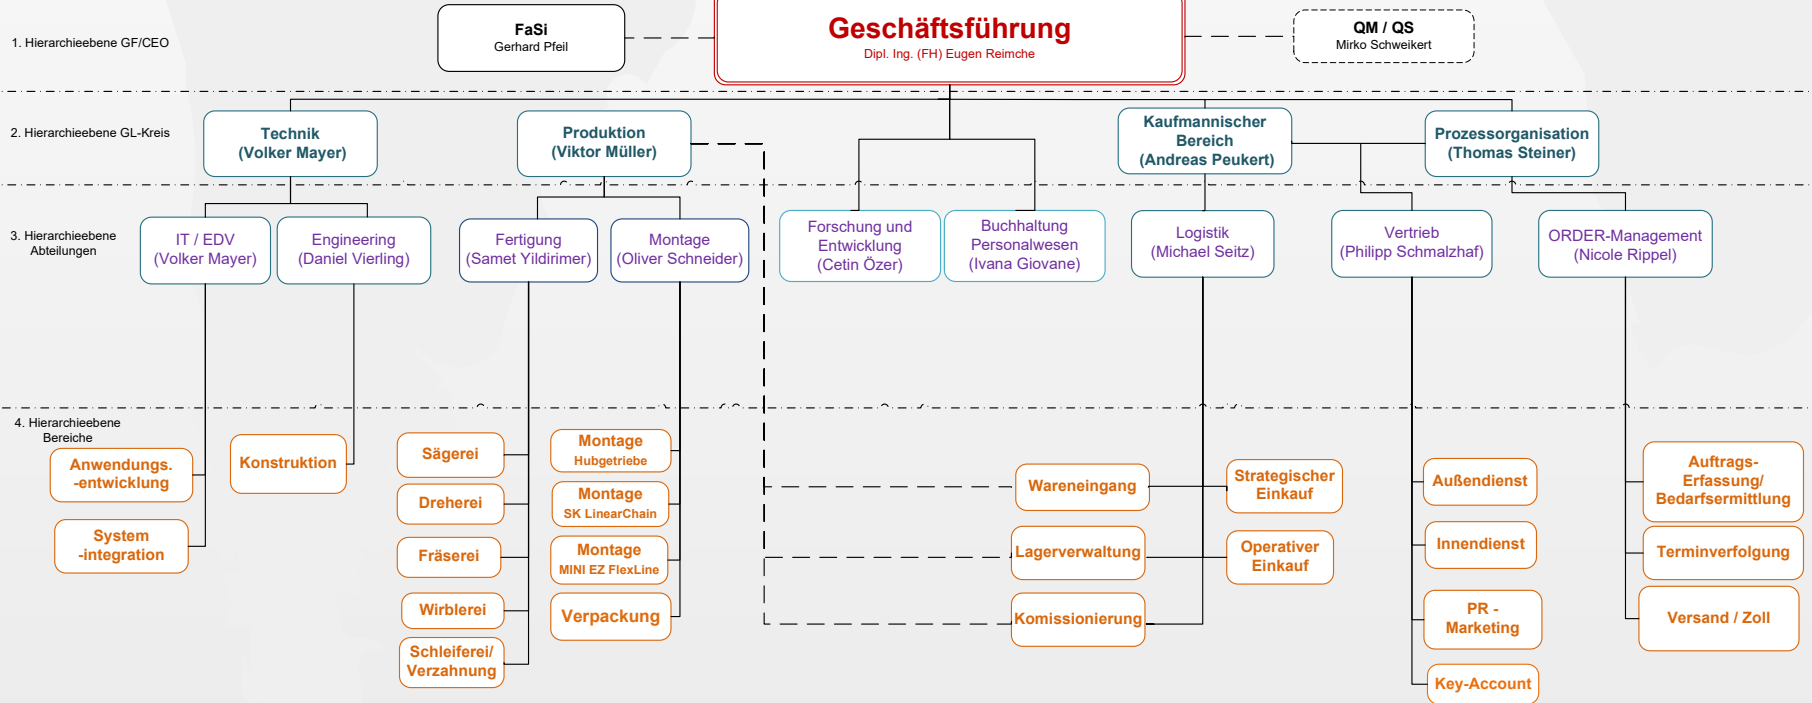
1. Hierarchieebene GF/CEO

FaSi
Gerhard Pfeil

Geschäftsführung
Dipl. Ing. (FH) Eugen Reimche

QM / QS
Mirko Schweikert

2. Hierarchieebene GL-Kreis

Technik
(Volker Mayer)

Produktion
(Viktor Müller)

Kaufmannischer Bereich
(Andreas Peukert)

Prozessorganisation
(Thomas Steiner)

3. Hierarchieebene Abteilungen

IT / EDV
(Volker Mayer)

Engineering
(Daniel Vierling)

Fertigung
(Samet Yildirimer)

Montage
(Oliver Schneider)

Forschung und Entwicklung
(Cetin Özer)

Buchhaltung Personalwesen
(Ivana Giovane)

Logistik
(Michael Seitz)

Vertrieb
(Philipp Schmalzhaf)

ORDER-Management
(Nicole Rippel)

4. Hierarchieebene Bereiche

Anwendungs. -entwicklung

System -integration

Konstruktion

Sägerei

Dreherei

Fräserei

Wirblerei

Schleiferei/ Verzahnung

Montage
Hubgetriebe

Montage
SK LinearChain

Montage
MINI EZ FlexLine

Verpackung

Wareneingang

Lagerverwaltung

Komissionierung

Strategischer Einkauf

Operativer Einkauf

Außendienst

Innendienst

PR - Marketing

Key-Account

Auftrags-Erfassung/ Bedarfsermittlung

Terminverfolgung

Versand / Zoll